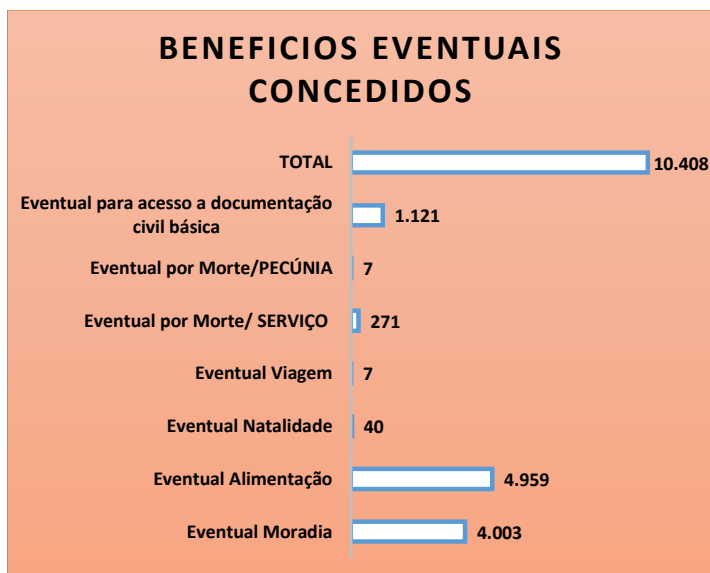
BENEFICIOS EVENTUAIS CONCEDIDOS

| | |
|---|---|
| TOTAL | 10.408 |
| Eventual para acesso a documentação civil básica | 1.121 |
| Eventual por Morte/PECÚNIA | 7 |
| Eventual por Morte/ SERVIÇO | 271 |
| Eventual Viagem | 7 |
| Eventual Natalidade | 40 |
| Eventual Alimentação | 4.959 |
| Eventual Moradia | 4.003 |